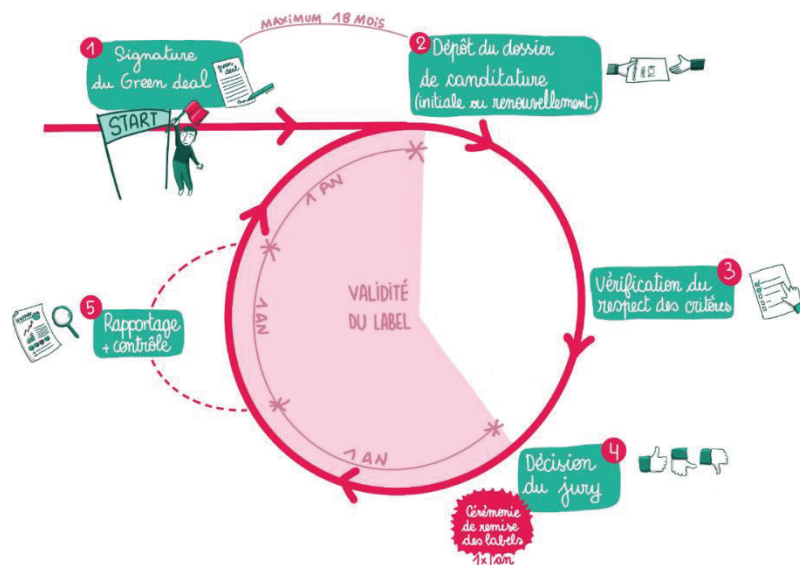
MAXIMUM 18 MOIS

1 Signature du Green deal

green deal

START

2 Dépôt du dossier de canditature (initiale ou renouvellement)

1 AN

1 AN

1 AN

VALIDITÉ DU LABEL

3 Vérification du respect des critères

5 Rapportage + contrôle

4 Décision du jury

Cérémonie de remise des labels 1x/an